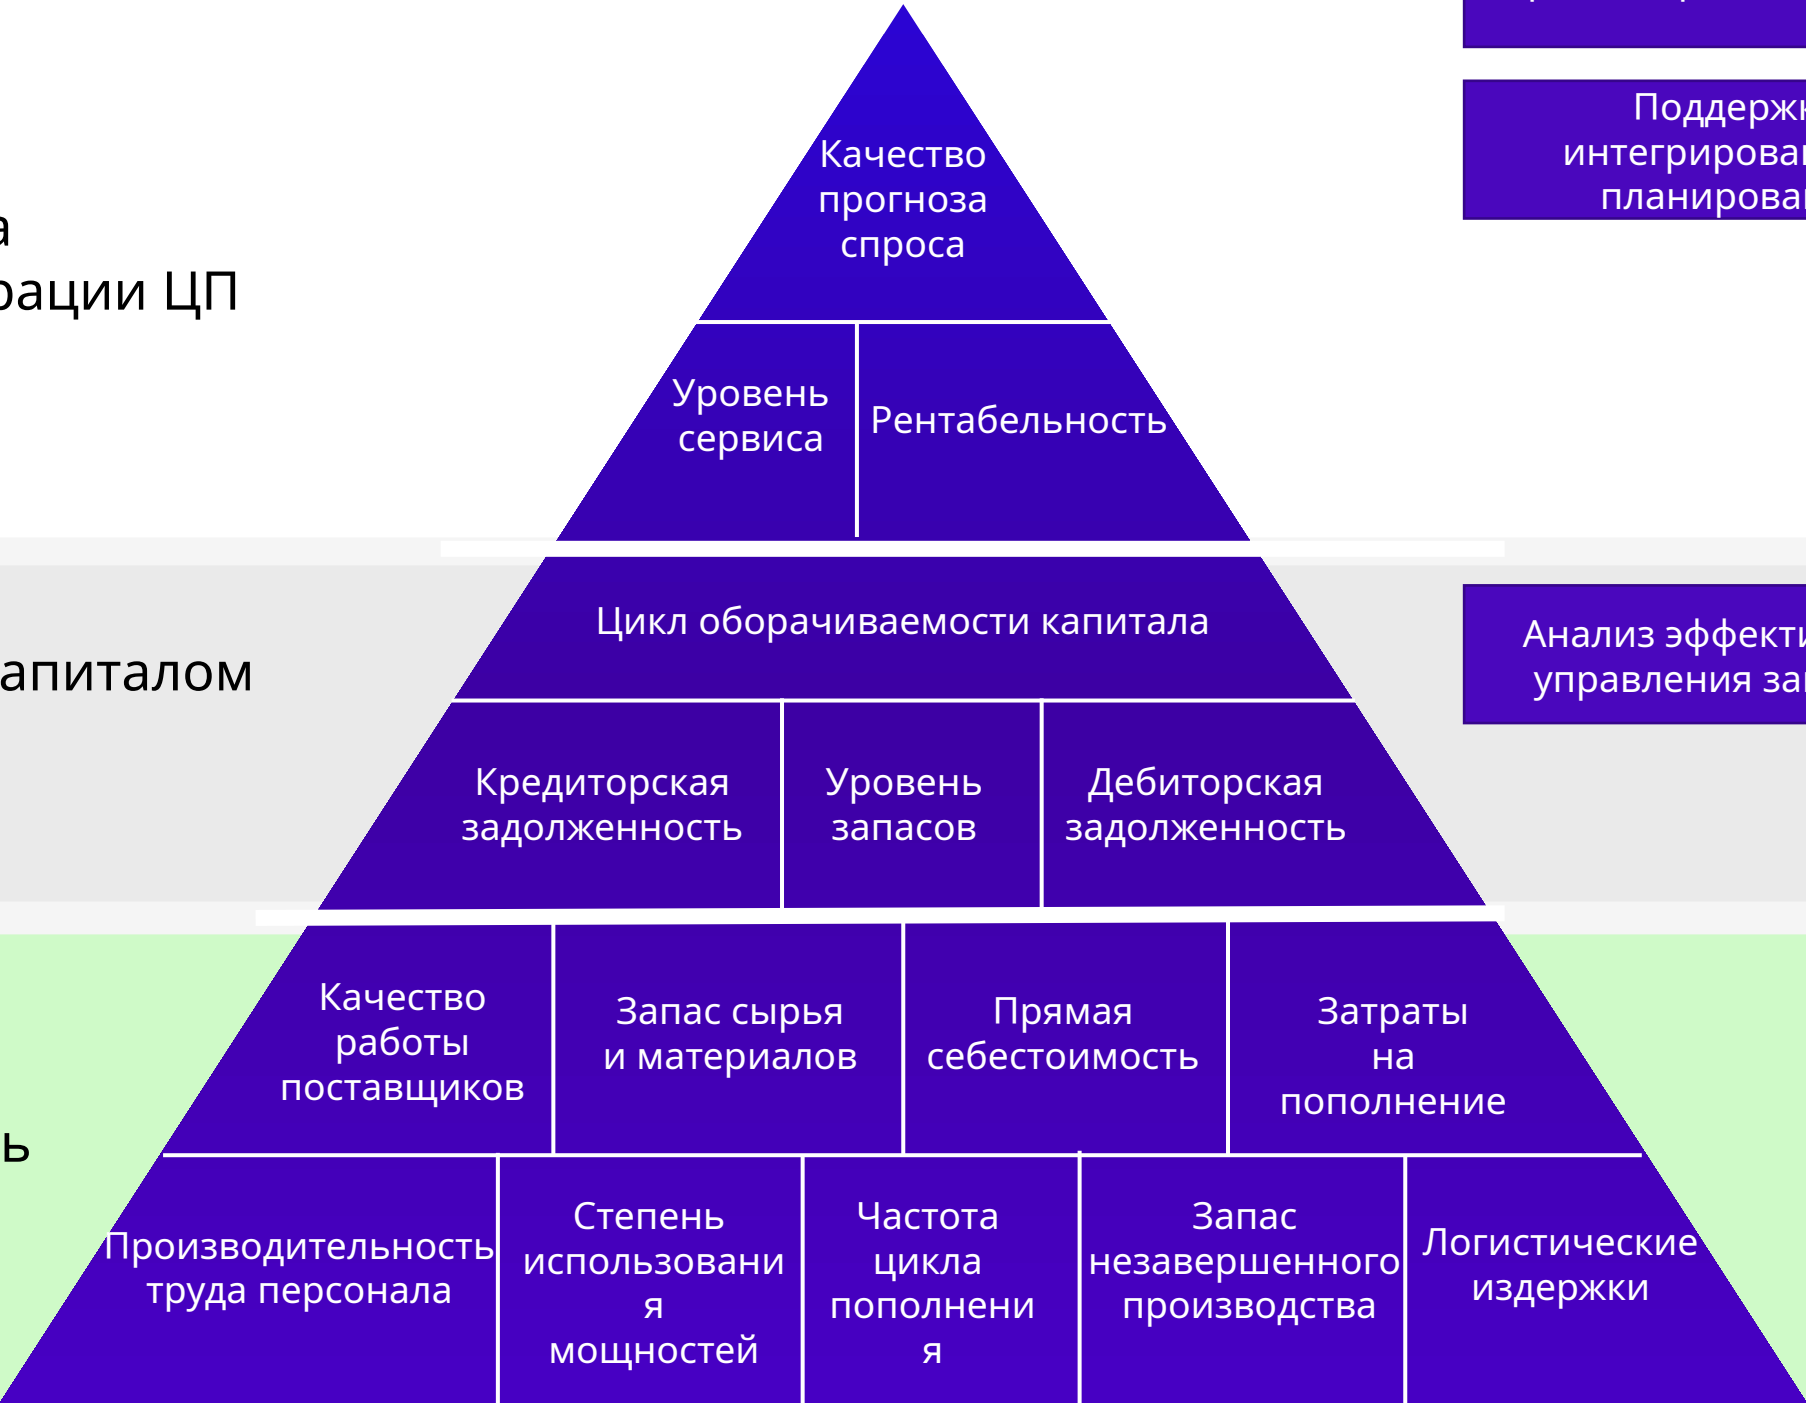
а
рации ЦП

Качество прогноза спроса

Уровень сервиса

Рентабельность

апиталом

Цикл оборачиваемости капитала

Кредиторская задолженность

Уровень запасов

Дебиторская задолженность

ь

Качество работы поставщиков

Запас сырья и материалов

Прямая себестоимость

Затраты на пополнение

Производительность труда персонала

Степень использовани я мощностей

Частота цикла пополнени я

Запас незавершенного производства

Логистические издержки

Поддержк интегрирова планирова

Анализ эффекти управления за